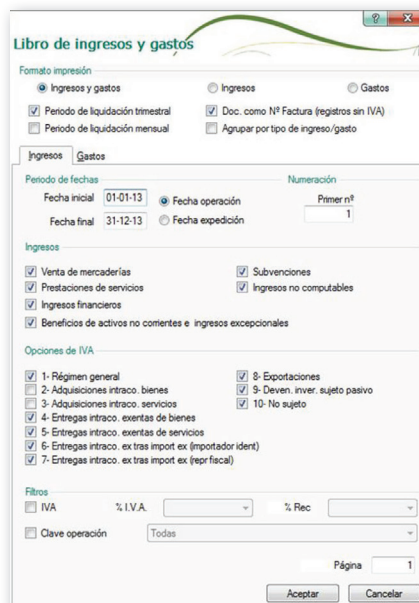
?
Libro de ingresos y gastos

Formato impresión
Ingresos y gastos
Ingresos
Gastos
Periodo de liquidación trimestral
Doc. como Nº Factura (registros sin IVA)
Periodo de liquidación mensual
Agrupar por tipo de ingreso/gasto

Ingresos
Gastos

Periodo de fechas
Fecha inicial 01-01-13
Fecha operación
Fecha final 31-12-13
Fecha expedición
Numeración
Primer nº
1

Ingresos
Venta de mercaderías
Subvenciones
Prestaciones de servicios
Ingresos no computables
Ingresos financieros
Beneficios de activos no corrientes e ingresos excepcionales

Opciones de IVA
1- Régimen general
8- Exportaciones
2- Adquisiciones intraco. bienes
9- Deven. inver. sujeto pasivo
3- Adquisiciones intraco. servicios
10- No sujeto
4- Entregas intraco. exentas de bienes
5- Entregas intraco. exentas de servicios
6- Entregas intraco. ex tras import ex (importador ident)
7- Entregas intraco. ex tras import ex (repr fiscal)

Filtros
IVA
% I.V.A.
% Rec
Clave operación
Todas

Página 1

Aceptar
Cancelar